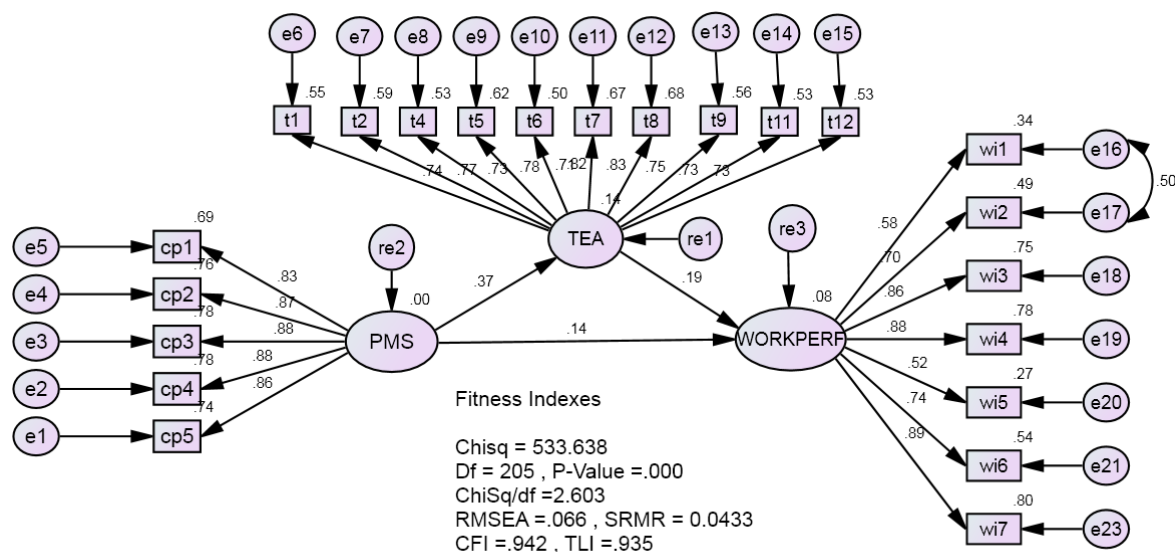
e6 e7 e8 e9 e10 e11 e12 e13 e14 e15

.55 .59 .53 .62 .50 .67 .68 .56 .53 .53

t1 t2 t4 t5 t6 t7 t8 t9 t11 t12

.74 .77 .73 .78 .71 .82 .83 .75 .73 .73

.14

TEA

re1

re2

re3

.37

.19

.00

.08

e5 e4 e3 e2 e1

.69 cp1
.76 cp2
.78 cp3
.78 cp4
.74 cp5

.83 .87 .88 .88 .86

PMS

.14

WORKPERF

.34 wi1
.49 wi2
.75 wi3
.78 wi4
.27 wi5
.54 wi6
.80 wi7

.58 .70 .86 .88 .52 .74 .89

e16 e17 e18 e19 e20 e21 e23

.50

Fitness Indexes

Chisq = 533.638
Df = 205 , P-Value =.000
ChiSq/df =2.603
RMSEA =.066 , SRMR = 0.0433
CFI =.942 , TLI =.935